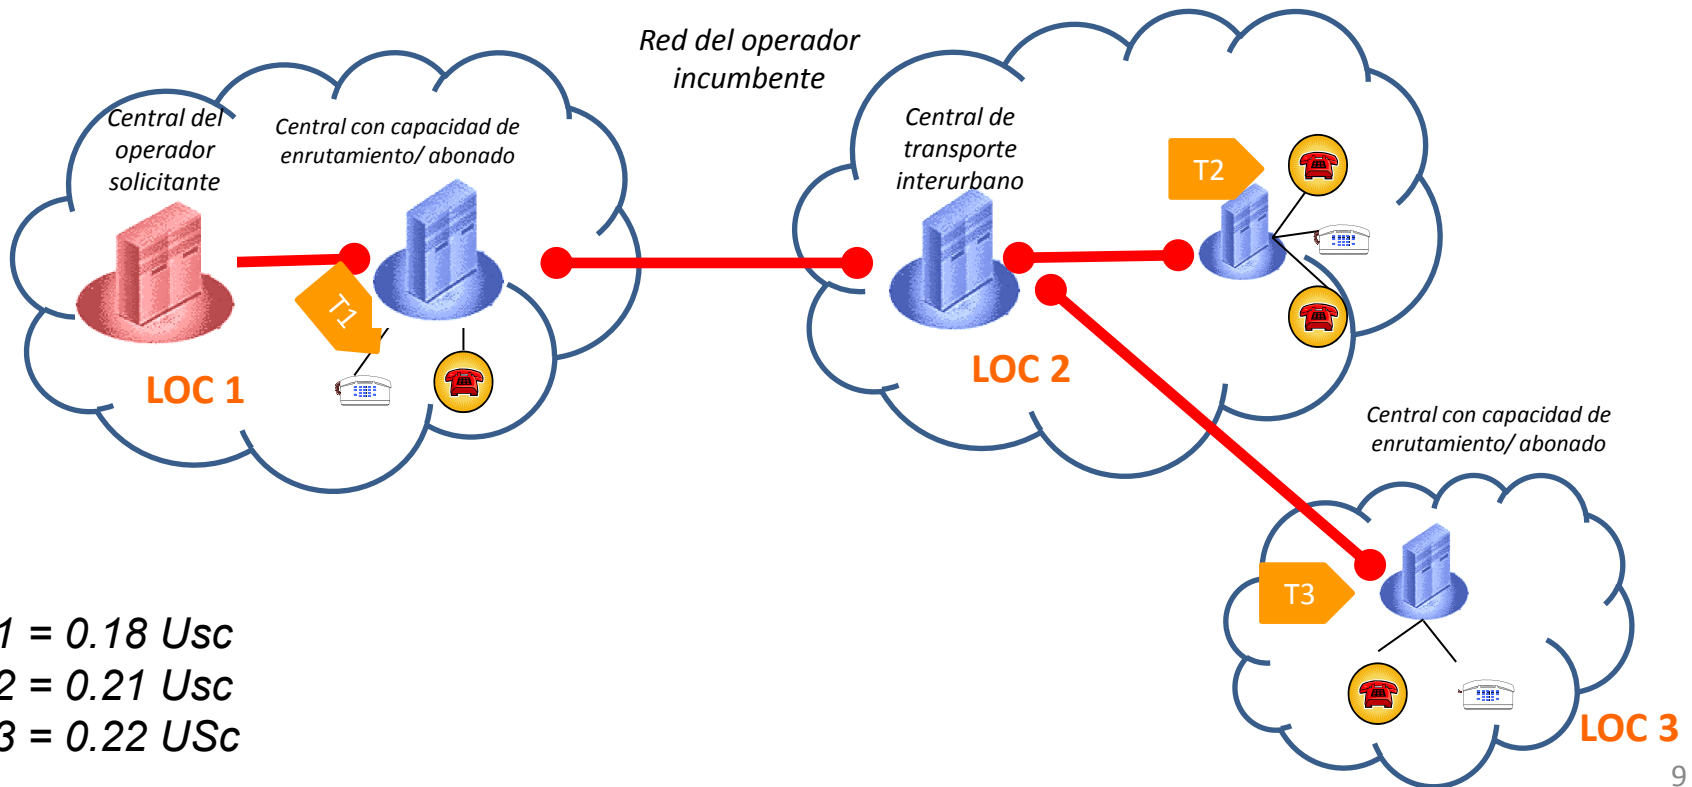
Red del operador incumbente

Central del operador solicitante

Central con capacidad de enrutamiento/ abonado

T1

LOC 1

Central de transporte interurbano

T2

LOC 2

Central con capacidad de enrutamiento/ abonado

T3

LOC 3

1 = 0.18 Usc
2 = 0.21 Usc
3 = 0.22 USc

9